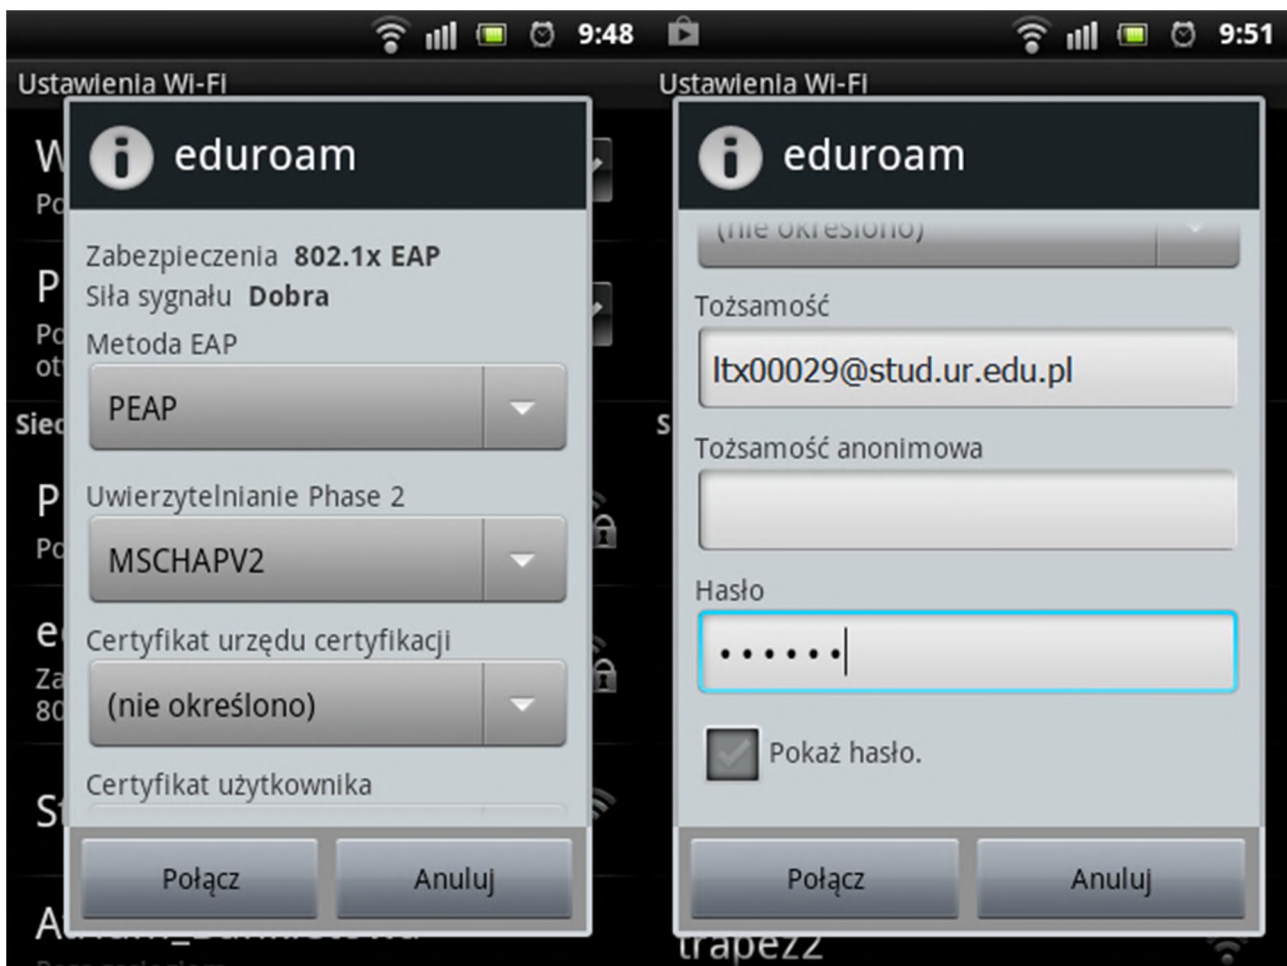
9:48

Ustawienia Wi-Fi

eduroam

Zabezpieczenia 802.1x EAP
Siła sygnału Dobra
Metoda EAP
PEAP
Uwierzytelnianie Phase 2
MSCHAPV2
Certyfikat urzędu certyfikacji
(nie określono)
Certyfikat użytkownika

Połącz
Anuluj

9:51

Ustawienia Wi-Fi

eduroam

(nie określono)
Tożsamość
ltx00029@stud.ur.edu.pl
Tożsamość anonimowa

Hasło
••••••
Pokaż hasło.

Połącz
Anuluj

trapezz